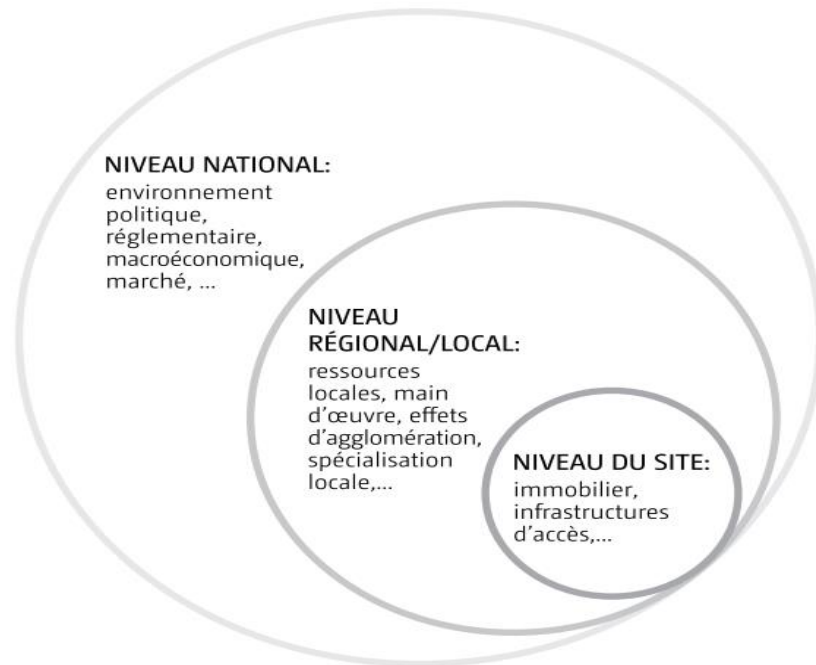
NIVEAU NATIONAL:
environnement politique, réglementaire, macroéconomique, marché, ...

NIVEAU RÉGIONAL/LOCAL:
ressources locales, main d'œuvre, effets d'agglomération, spécialisation locale,...

NIVEAU DU SITE:
immobilier, infrastructures d'accès,...